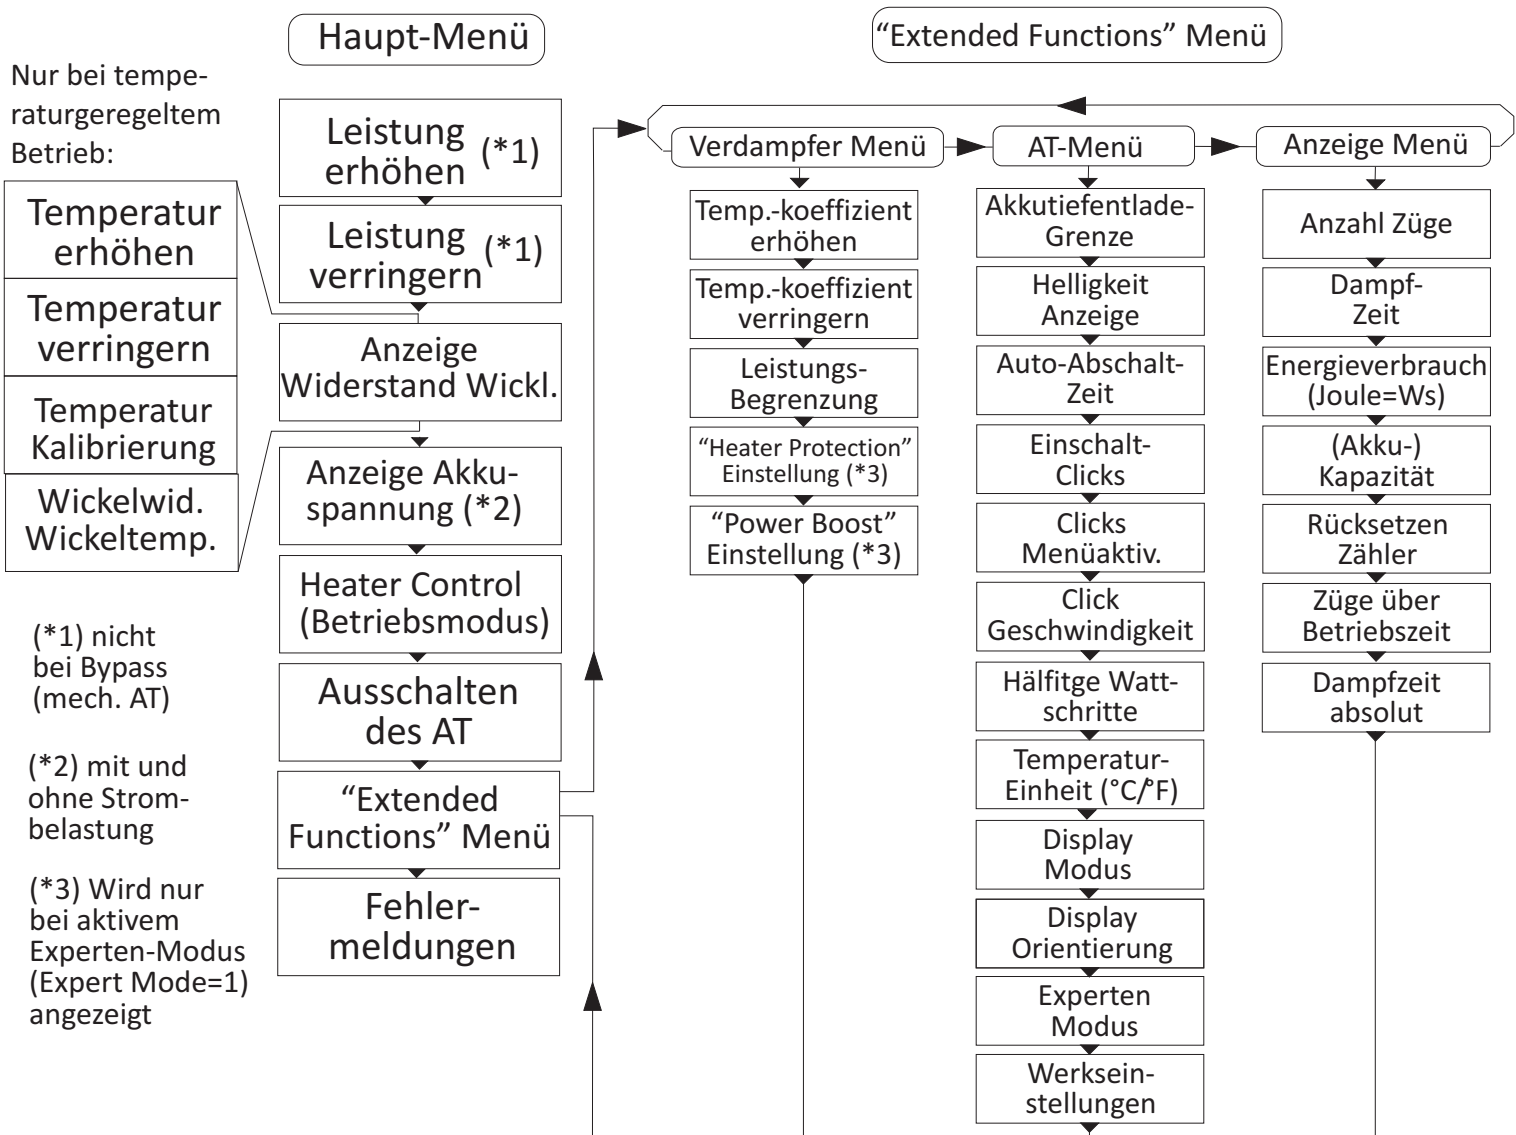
Haupt-Menü

"Extended Functions" Menü

Nur bei temperaturgeregeltem Betrieb:

Temperatur erhöhen

Temperatur verringern

Temperatur Kalibrierung

Wickelwid. Wickeltemp.

Leistung erhöhen (*1)

Leistung verringern (*1)

Anzeige Widerstand Wickl.

Anzeige Akkuspannung (*2)

Heater Control (Betriebsmodus)

Ausschalten des AT

"Extended Functions" Menü

Fehlermeldungen

(*1) nicht bei Bypass (mech. AT)

(*2) mit und ohne Strombelastung

(*3) Wird nur bei aktivem Experten-Modus (Expert Mode=1) angezeigt

Verdampfer Menü

Temp.-koeffizient erhöhen

Temp.-koeffizient verringern

Leistungs-Begrenzung

"Heater Protection" Einstellung (*3)

"Power Boost" Einstellung (*3)

AT-Menü

Akkutiefentlade-Grenze

Helligkeit Anzeige

Auto-Abschalt-Zeit

Einschalt-Clicks

Clicks Menüaktiv.

Click Geschwindigkeit

Hälfitge Wattschritte

Temperatur-Einheit (°C/°F)

Display Modus

Display Orientierung

Experten Modus

Werkseinstellungen

Anzeige Menü

Anzahl Züge

Dampf-Zeit

Energieverbrauch (Joule=Ws)

(Akku-) Kapazität

Rücksetzen Zähler

Züge über Betriebszeit

Dampfzeit absolut